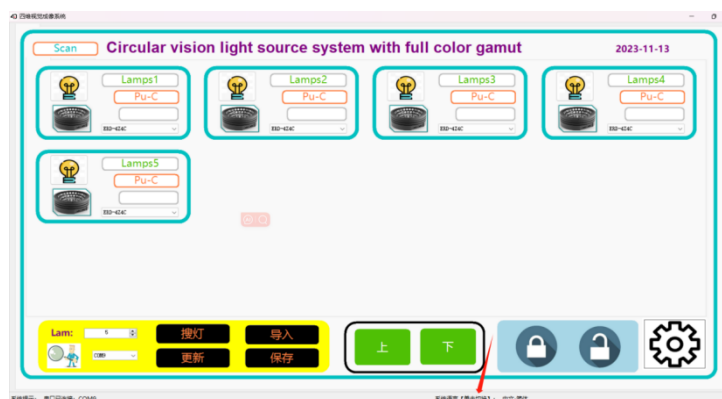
四维视觉成像系统

Scan

Circular vision light source system with full color gamut

2023-11-13

Lamps1
Pu-C
ESD-424C

Lamps2
Pu-C
ESD-424C

Lamps3
Pu-C
ESD-424C

Lamps4
Pu-C
ESD-424C

Lamps5
Pu-C
ESD-424C

Lam: 5

COM9

搜灯
导入
更新
保存

上
下

系统提示: 串口已连接: COM9

系统语言 [英文切换] 中文 英文